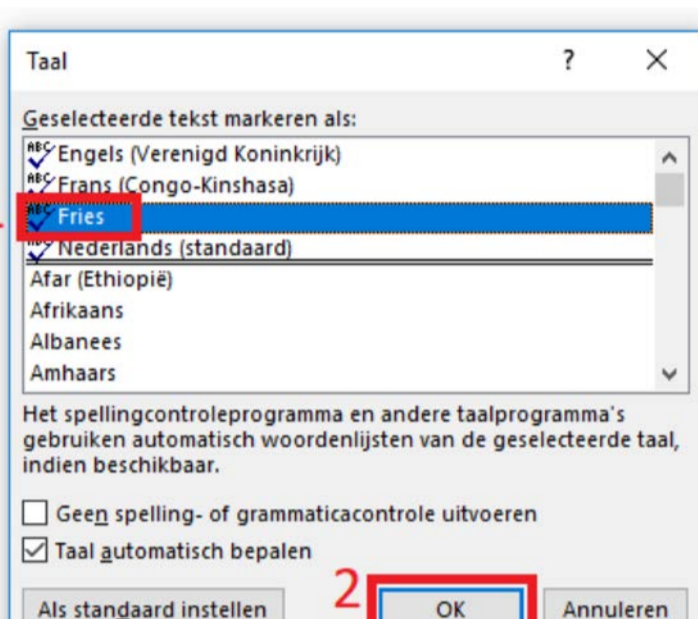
Taal

?

Geselecteerde tekst markeren als:

Engels (Verenigd Koninkrijk)
Frans (Congo-Kinshasa)
Fries
Nederlands (standaard)
Afar (Ethiopië)
Afrikaans
Albanees
Amhaars

Het spellingcontroleprogramma en andere taalprogramma's gebruiken automatisch woordenlijsten van de geselecteerde taal, indien beschikbaar.

Geen spelling- of grammaticacontrole uitvoeren
Taal automatisch bepalen

2

Als standaard instellen

OK

Annuleren